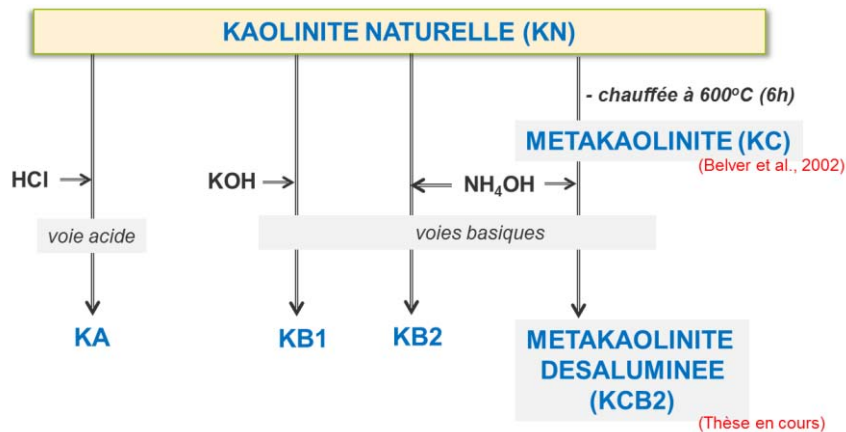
KAOLINITE NATURELLE (KN)

- chauffée à 600$^{o}$C (6h)

METAKAOLINITE (KC)

(Belver et al., 2002)

HCl

KOH

NH$_4$OH

voie acide

voies basiques

KA

KB1

KB2

METAKAOLINITE DESALUMINEE (KCB2)

(Thèse en cours)